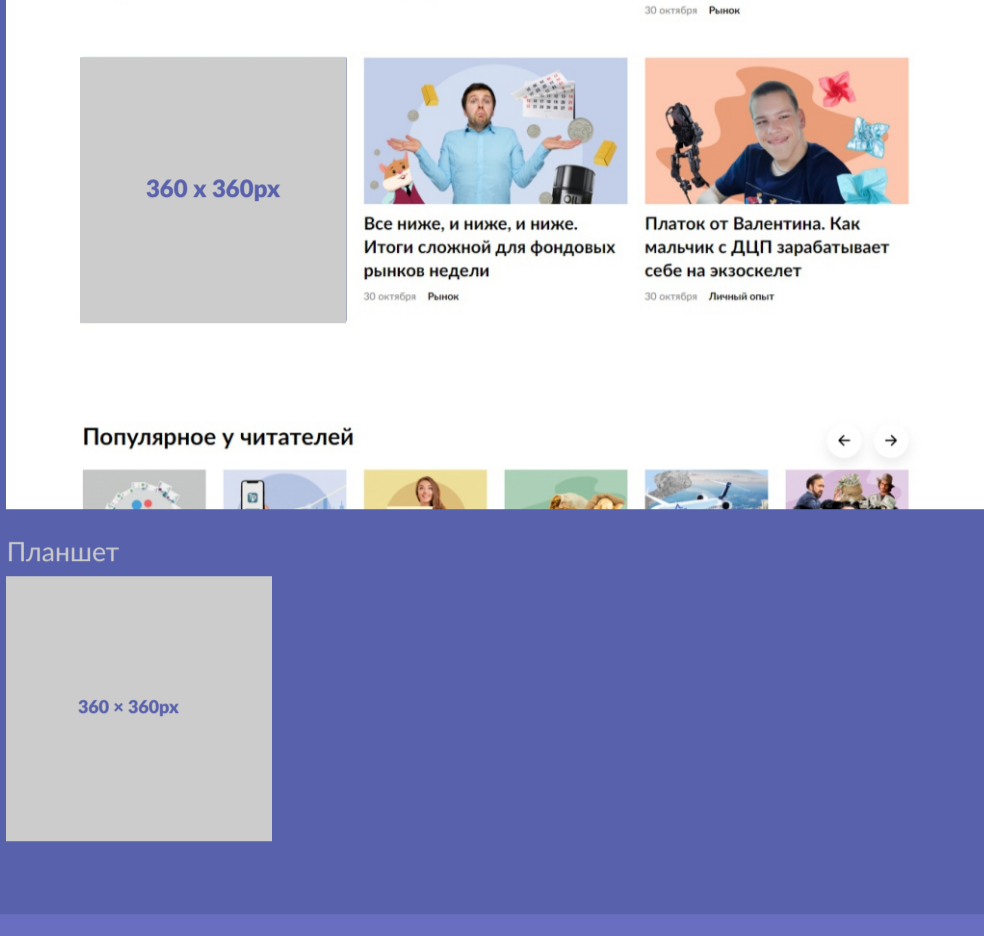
30 октября Рынок

360 x 360px

Все ниже, и ниже, и ниже. Итоги сложной для фондовых рынков недели

30 октября Рынок

Платок от Валентина. Как мальчик с ДЦП зарабатывает себе на экзоскелет

30 октября Личный опыт

Популярное у читателей

←

→

Планшет

360 × 360px